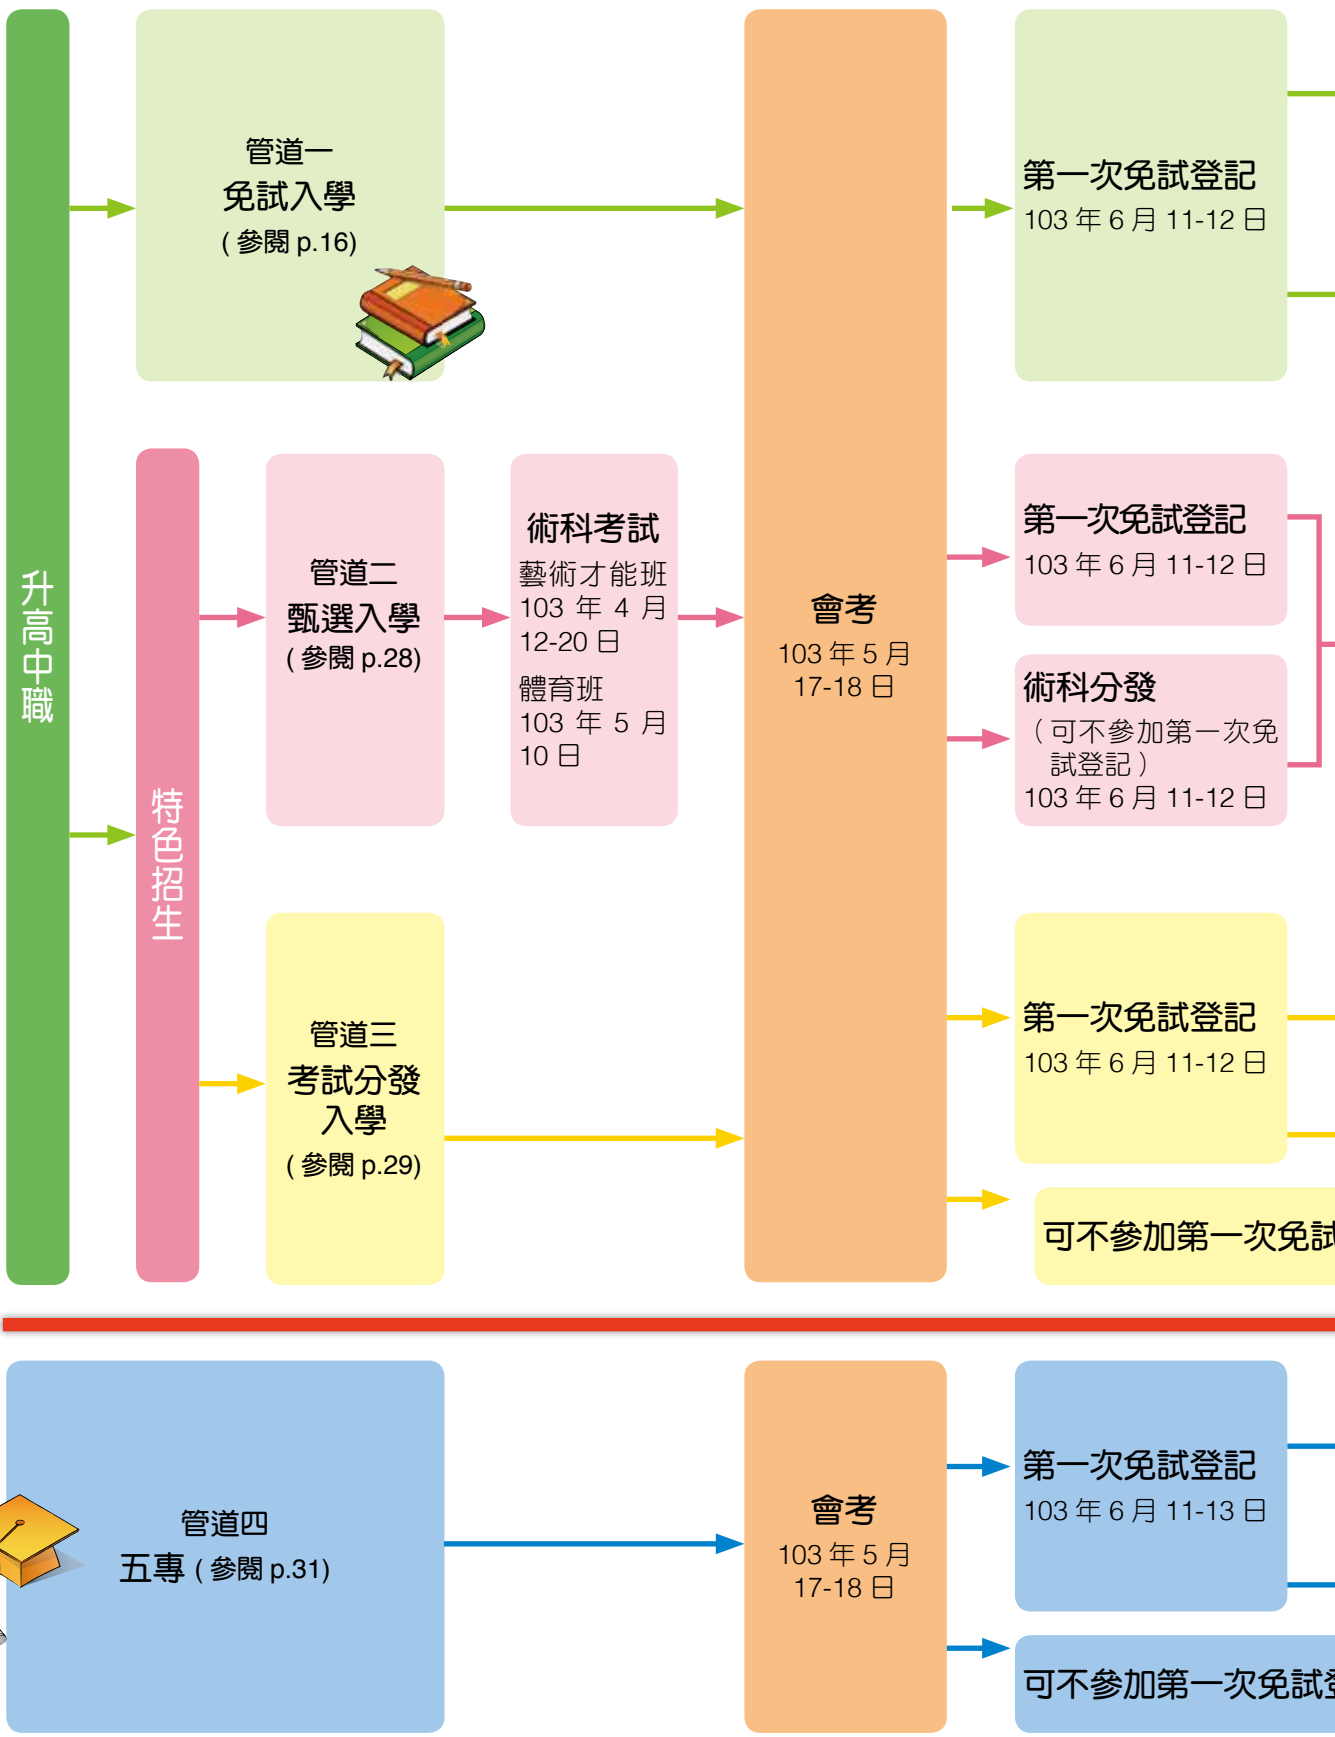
升高中職

管道一
免試入學
(參閱 p.16)

特色招生

管道二
甄選入學
(參閱 p.28)

術科考試
藝術才能班
103 年 4 月 12-20 日
體育班
103 年 5 月 10 日

管道三
考試分發入學
(參閱 p.29)

會考
103 年 5 月 17-18 日

第一次免試登記
103 年 6 月 11-12 日

第一次免試登記
103 年 6 月 11-12 日

術科分發
(可不參加第一次免試登記)
103 年 6 月 11-12 日

第一次免試登記
103 年 6 月 11-12 日

可不參加第一次免試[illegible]

管道四
五專 (參閱 p.31)

會考
103 年 5 月 17-18 日

第一次免試登記
103 年 6 月 11-13 日

可不參加第一次免試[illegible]